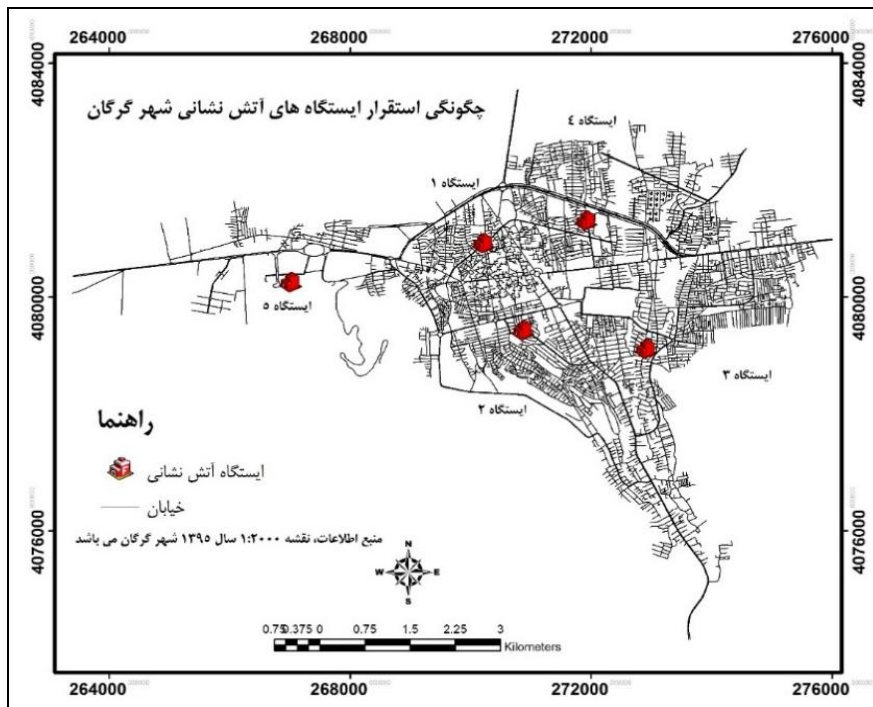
264000 268000 272000 276000

4084000 4084000

چگونگی استقرار ایستگاه های آتش نشانی شهر گرگان

ایستگاه ۴

ایستگاه ۱

4080000 4080000

ایستگاه ۵

ایستگاه ۳

ایستگاه ۲

راهنما

ایستگاه آتش نشانی

خیابان

4076000 4076000

منبع اطلاعات، نقشه ۱:۲۰۰۰ سال ۱۳۹۵ شهر گرگان می باشد

N
W E
S

0.75 0.375 0 0.75 1.5 2.25 3
Kilometers

264000 268000 272000 276000